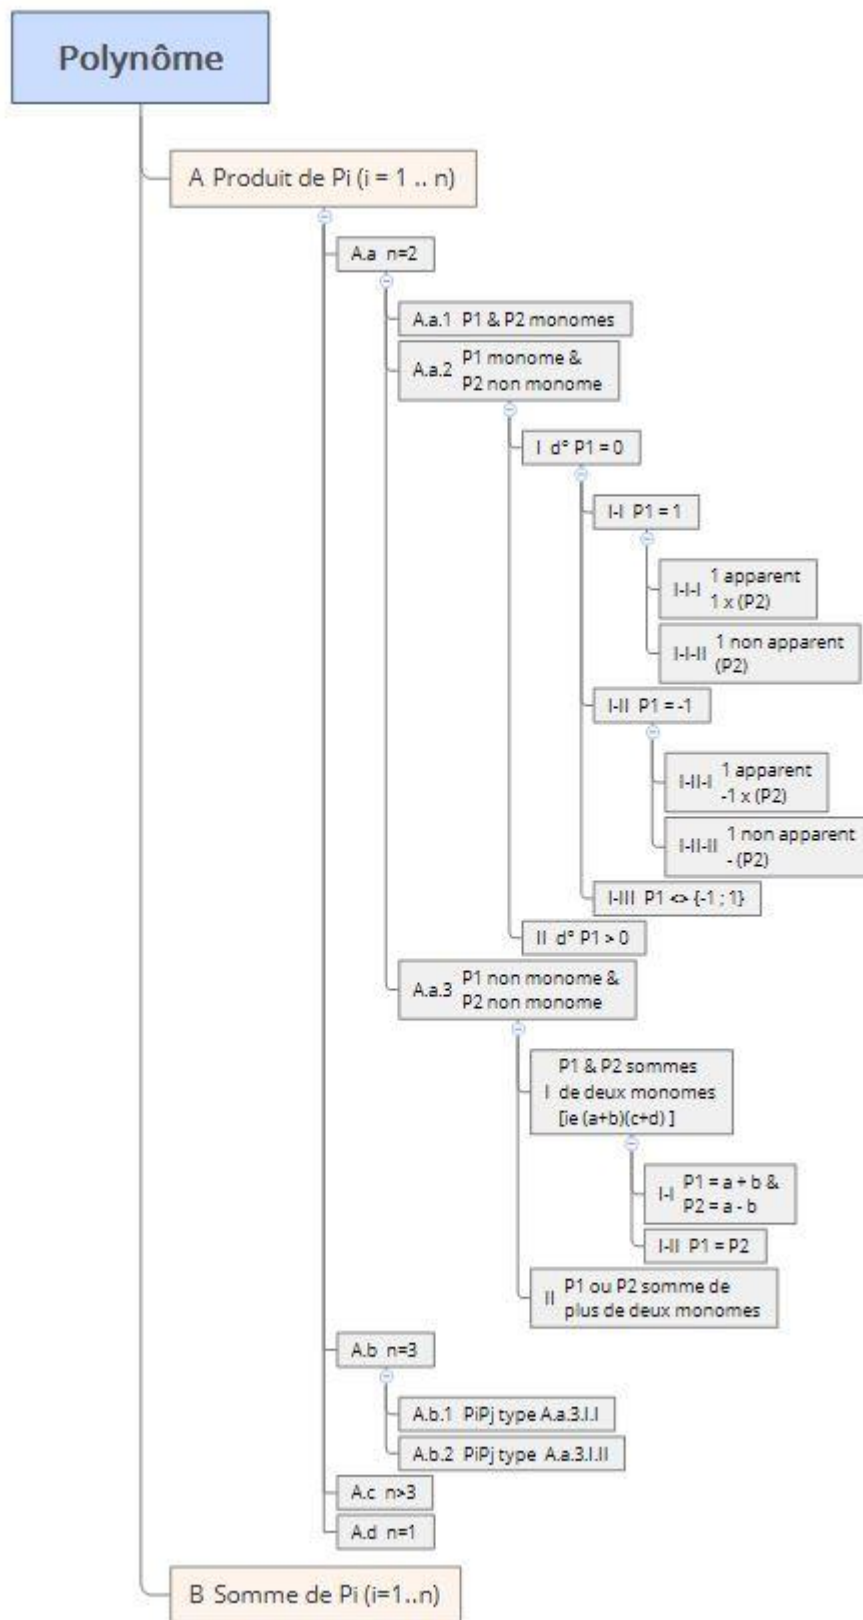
Polynôme

A Produit de Pi (i = 1 .. n)

A.a n=2

A.a.1 P1 & P2 monomes

A.a.2 P1 monome & P2 non monome

I d° P1 = 0

I-I P1 = 1

I-I-I 1 apparent 1 x (P2)

I-I-II 1 non apparent (P2)

I-II P1 = -1

I-II-I 1 apparent -1 x (P2)

I-II-II 1 non apparent - (P2)

I-III P1 <> {-1 ; 1}

II d° P1 > 0

A.a.3 P1 non monome & P2 non monome

I P1 & P2 sommes de deux monomes [ie (a+b)(c+d) ]

I-I P1 = a + b & P2 = a - b

I-II P1 = P2

II P1 ou P2 somme de plus de deux monomes

A.b n=3

A.b.1 PiPj type A.a.3.I.I

A.b.2 PiPj type A.a.3.I.II

A.c n>3

A.d n=1

B Somme de Pi (i=1..n)